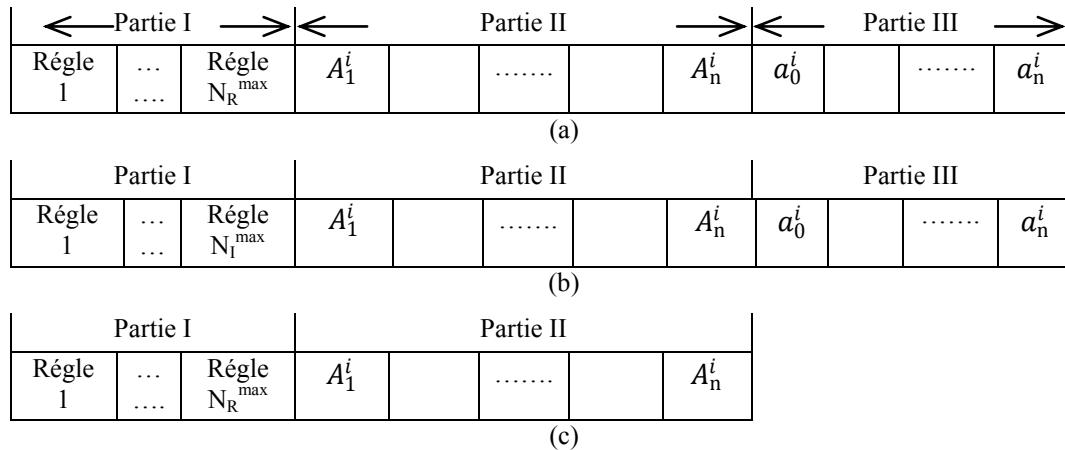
| Partie I | | | Partie II | | | | | Partie III | | | | |
|---|---|---|---|---|---|---|---|---|---|---|---|---|
| Régle 1 | … …. | Régle $N_R^{max}$ | $A_1^i$ | | ……. | | $A_n^i$ | $a_0^i$ | | ……. | $a_n^i$ |

(a)

| Partie I | | | Partie II | | | | | Partie III | | | |
|---|---|---|---|---|---|---|---|---|---|---|---|
| Régle 1 | … … | Régle $N_I^{max}$ | $A_1^i$ | | ……. | | $A_n^i$ | $a_0^i$ | | ……. | $a_n^i$ |

(b)

| Partie I | | | Partie II | | | | |
|---|---|---|---|---|---|---|---|
| Régle 1 | … …. | Régle $N_R^{max}$ | $A_1^i$ | | ……. | | $A_n^i$ |

(c)